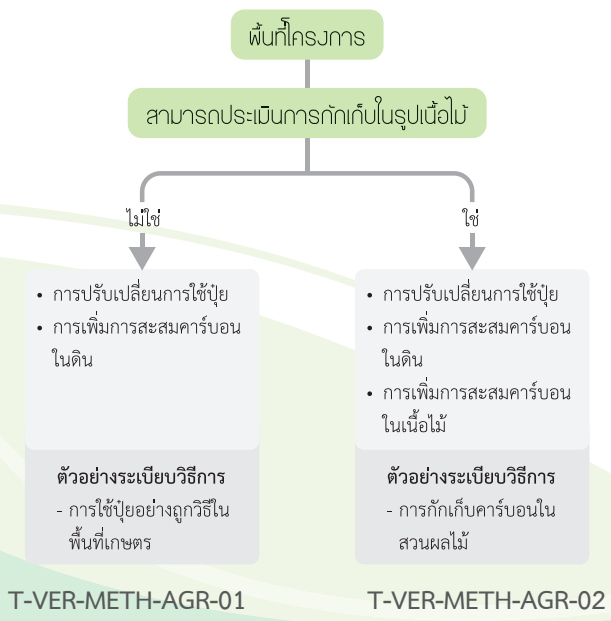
พื้นที่โครงการ

สามารถประเมินการกักเก็บในรูปเนื้อไม้

ไม่ใช่

ใช่

• การปรับเปลี่ยนการใช้ปุ๋ย
• การเพิ่มการสะสมคาร์บอนในดิน

ตัวอย่างระเบียบวิธีการ
- การใช้ปุ๋ยอย่างถูกวิธีในพื้นที่เกษตร

T-VER-METH-AGR-01

• การปรับเปลี่ยนการใช้ปุ๋ย
• การเพิ่มการสะสมคาร์บอนในดิน
• การเพิ่มการสะสมคาร์บอนในเนื้อไม้

ตัวอย่างระเบียบวิธีการ
- การกักเก็บคาร์บอนในสวนผลไม้

T-VER-METH-AGR-02